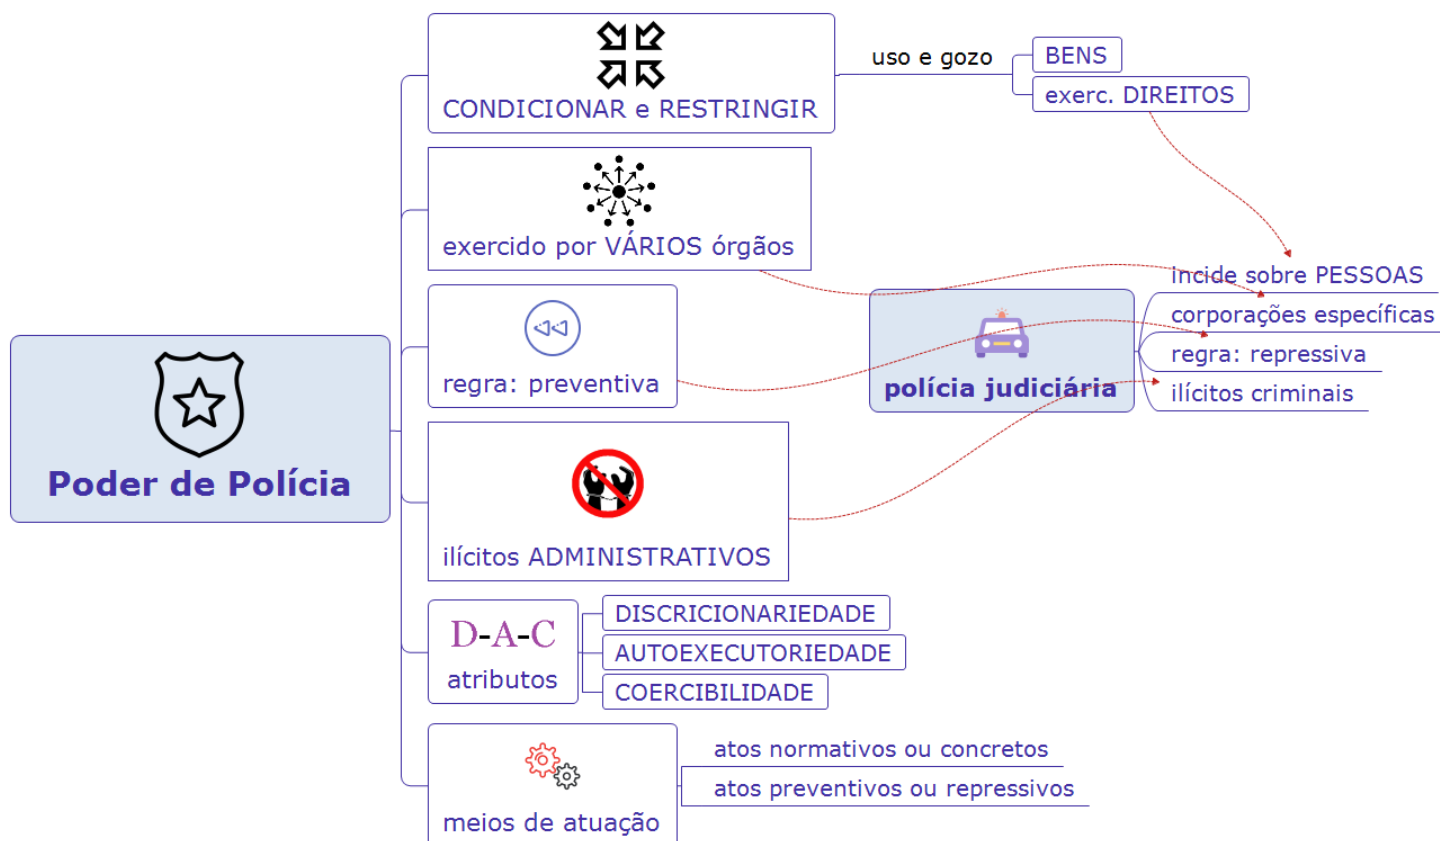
Poder de Polícia

CONDICIONAR e RESTRINGIR

uso e gozo

BENS

exerc. DIREITOS

exercido por VÁRIOS órgãos

regra: preventiva

ilícitos ADMINISTRATIVOS

D-A-C
atributos

DISCRICIONARIEDADE

AUTOEXECUTORIEDADE

COERCIBILIDADE

meios de atuação

atos normativos ou concretos

atos preventivos ou repressivos

polícia judiciária

incide sobre PESSOAS

corporações específicas

regra: repressiva

ilícitos criminais